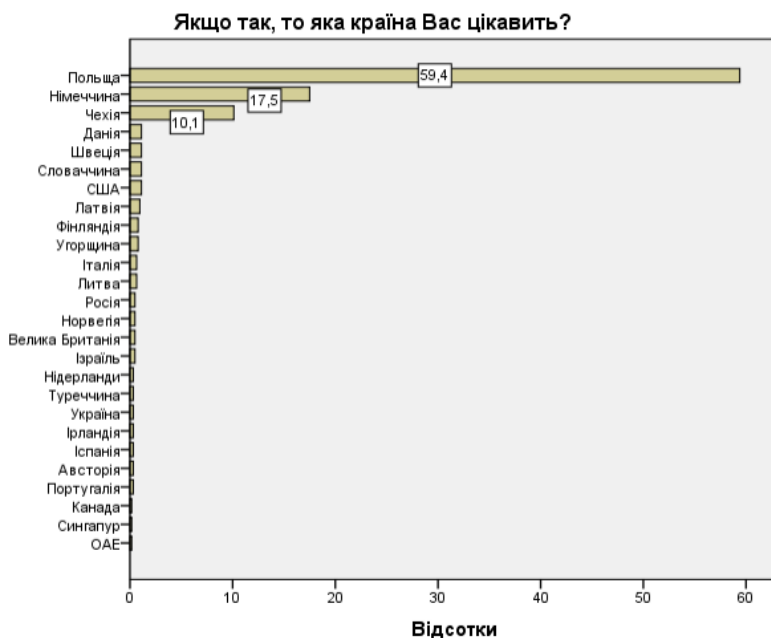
Якщо так, то яка країна Вас цікавить?

Польща
Німеччина
Чехія
Данія
Швеція
Словаччина
США
Латвія
Фінляндія
Угорщина
Італія
Литва
Росія
Норвегія
Велика Британія
Ізраїль
Нідерланди
Туреччина
Україна
Ірландія
Іспанія
Австорія
Португалія
Канада
Сингапур
ОАЕ

59,4
17,5
10,1

0
10
20
30
40
50
60

Відсотки